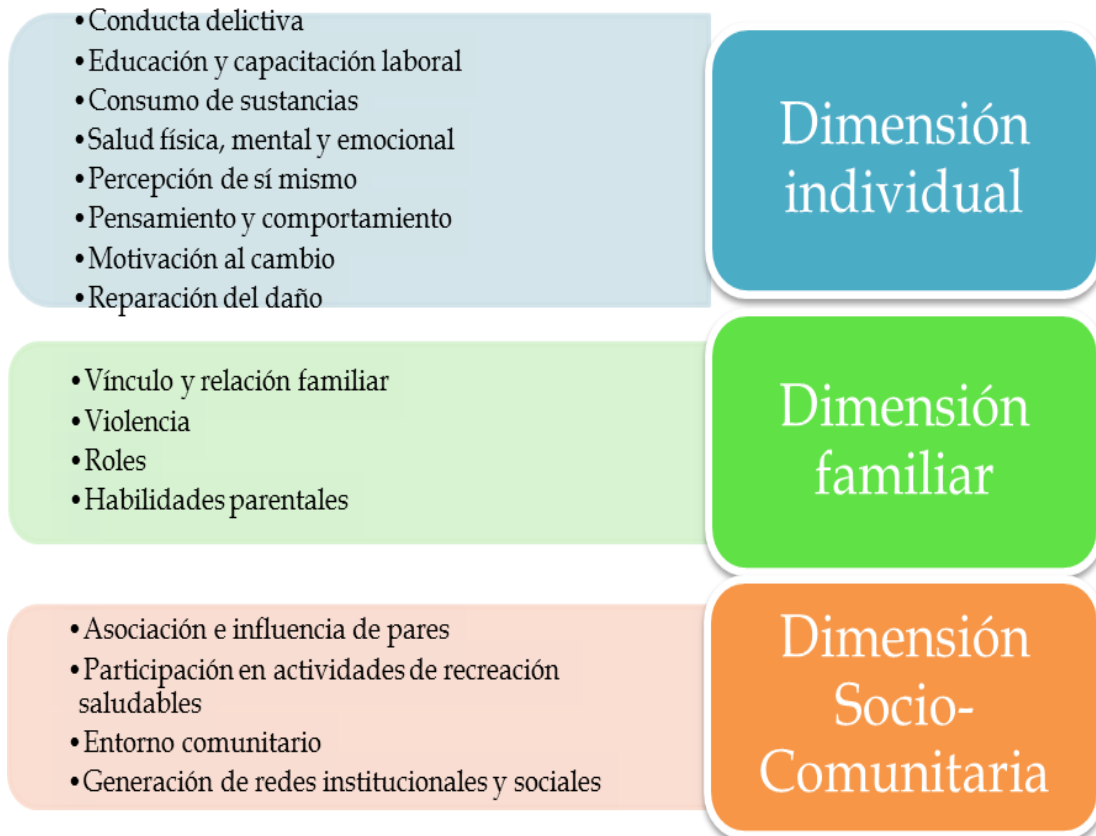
• Conducta delictiva
• Educación y capacitación laboral
• Consumo de sustancias
• Salud física, mental y emocional
• Percepción de sí mismo
• Pensamiento y comportamiento
• Motivación al cambio
• Reparación del daño

Dimensión individual

• Vínculo y relación familiar
• Violencia
• Roles
• Habilidades parentales

Dimensión familiar

• Asociación e influencia de pares
• Participación en actividades de recreación saludables
• Entorno comunitario
• Generación de redes institucionales y sociales

Dimensión Socio-Comunitaria